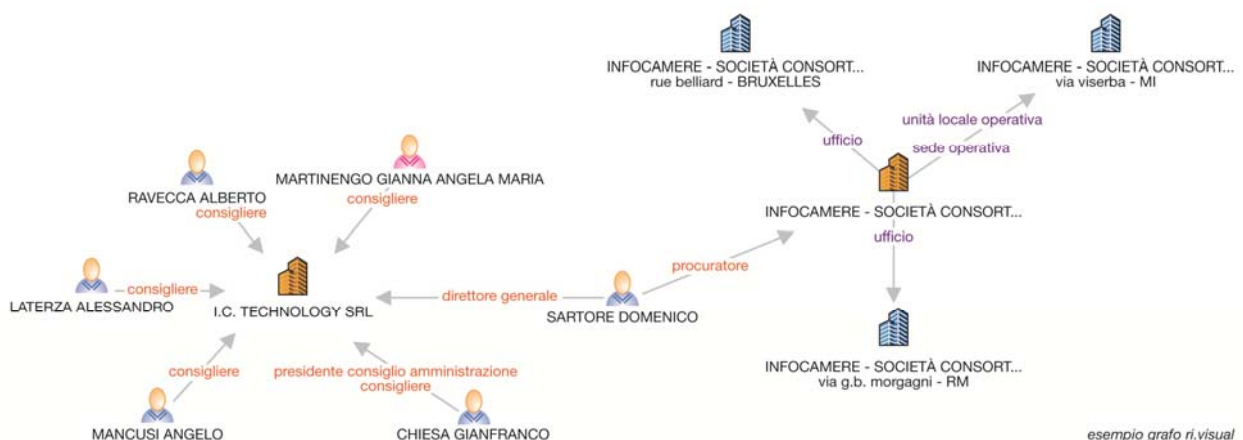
INFOCAMERE - SOCIETÀ CONSORT...
rue belliard - BRUXELLES

INFOCAMERE - SOCIETÀ CONSORT...
via viserba - MI

unità locale operativa
ufficio
sede operativa

RAVECCA ALBERTO
consigliere

MARTINENGO GIANNA ANGELA MARIA
consigliere

INFOCAMERE - SOCIETÀ CONSORT...
ufficio

procuratore

LATERZA ALESSANDRO
consigliere

I.C. TECHNOLOGY SRL

direttore generale

SARTORE DOMENICO

consigliere

presidente consiglio amministrazione
consigliere

INFOCAMERE - SOCIETÀ CONSORT...
via g.b. morgagni - RM

MANCUSI ANGELO

CHIESA GIANFRANCO

esempio grafo ri.visual